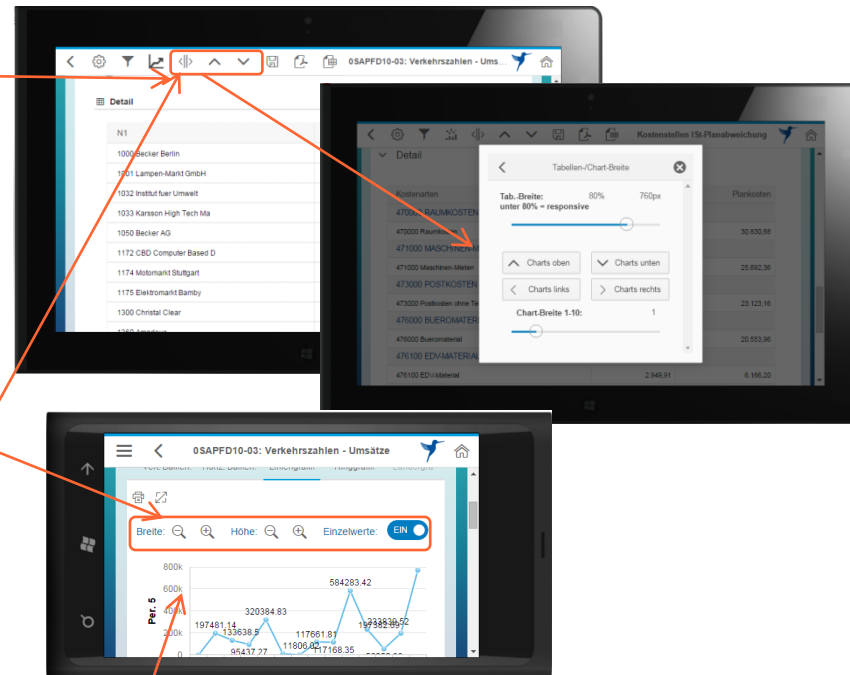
0SAPFD10-03: Verkehrszahlen - Ums

Detail

N1

1000 Becker Berlin

1001 Lampen-Markt GmbH

1032 Institut fuer Umwelt

1033 Karsson High Tech Ma

1050 Becker AG

1172 CBD Computer Based D

1174 Motomarkt Stuttgart

1175 Elektromarkt Bamby

1300 Christal Clear

Kostenstellen IST-Planabweichung

Detail

Kostenarten

470000 RAUMKOSTEN

470000 Raumkosten

471000 MASCHINENMIETEN

471000 Maschinen-Mieten

473000 POSTKOSTEN

473000 Postkosten ohne Te

476000 BUEROMATERIAL

476000 Bueromaterial

476100 EDV-MATERIAL

476100 EDV-Material

Plankosten

30.830,88

25.692,36

23.123,16

20.553,96

2.949,91

6.166,20

Tabellen-/Chart-Breite

Tab.-Breite: 80% 760px
unter 80% = responsive

Charts oben

Charts unten

Charts links

Charts rechts

Chart-Breite 1-10: 1

0SAPFD10-03: Verkehrszahlen - Umsätze

Breite:

Höhe:

Einzelwerte:

EIN

800k

600k

400k

200k

0

Per. 5

584283.42

197481.14

133638.5

320384.83

95437.27

11806.02

117661.81

117168.35

197382.10

233839.52